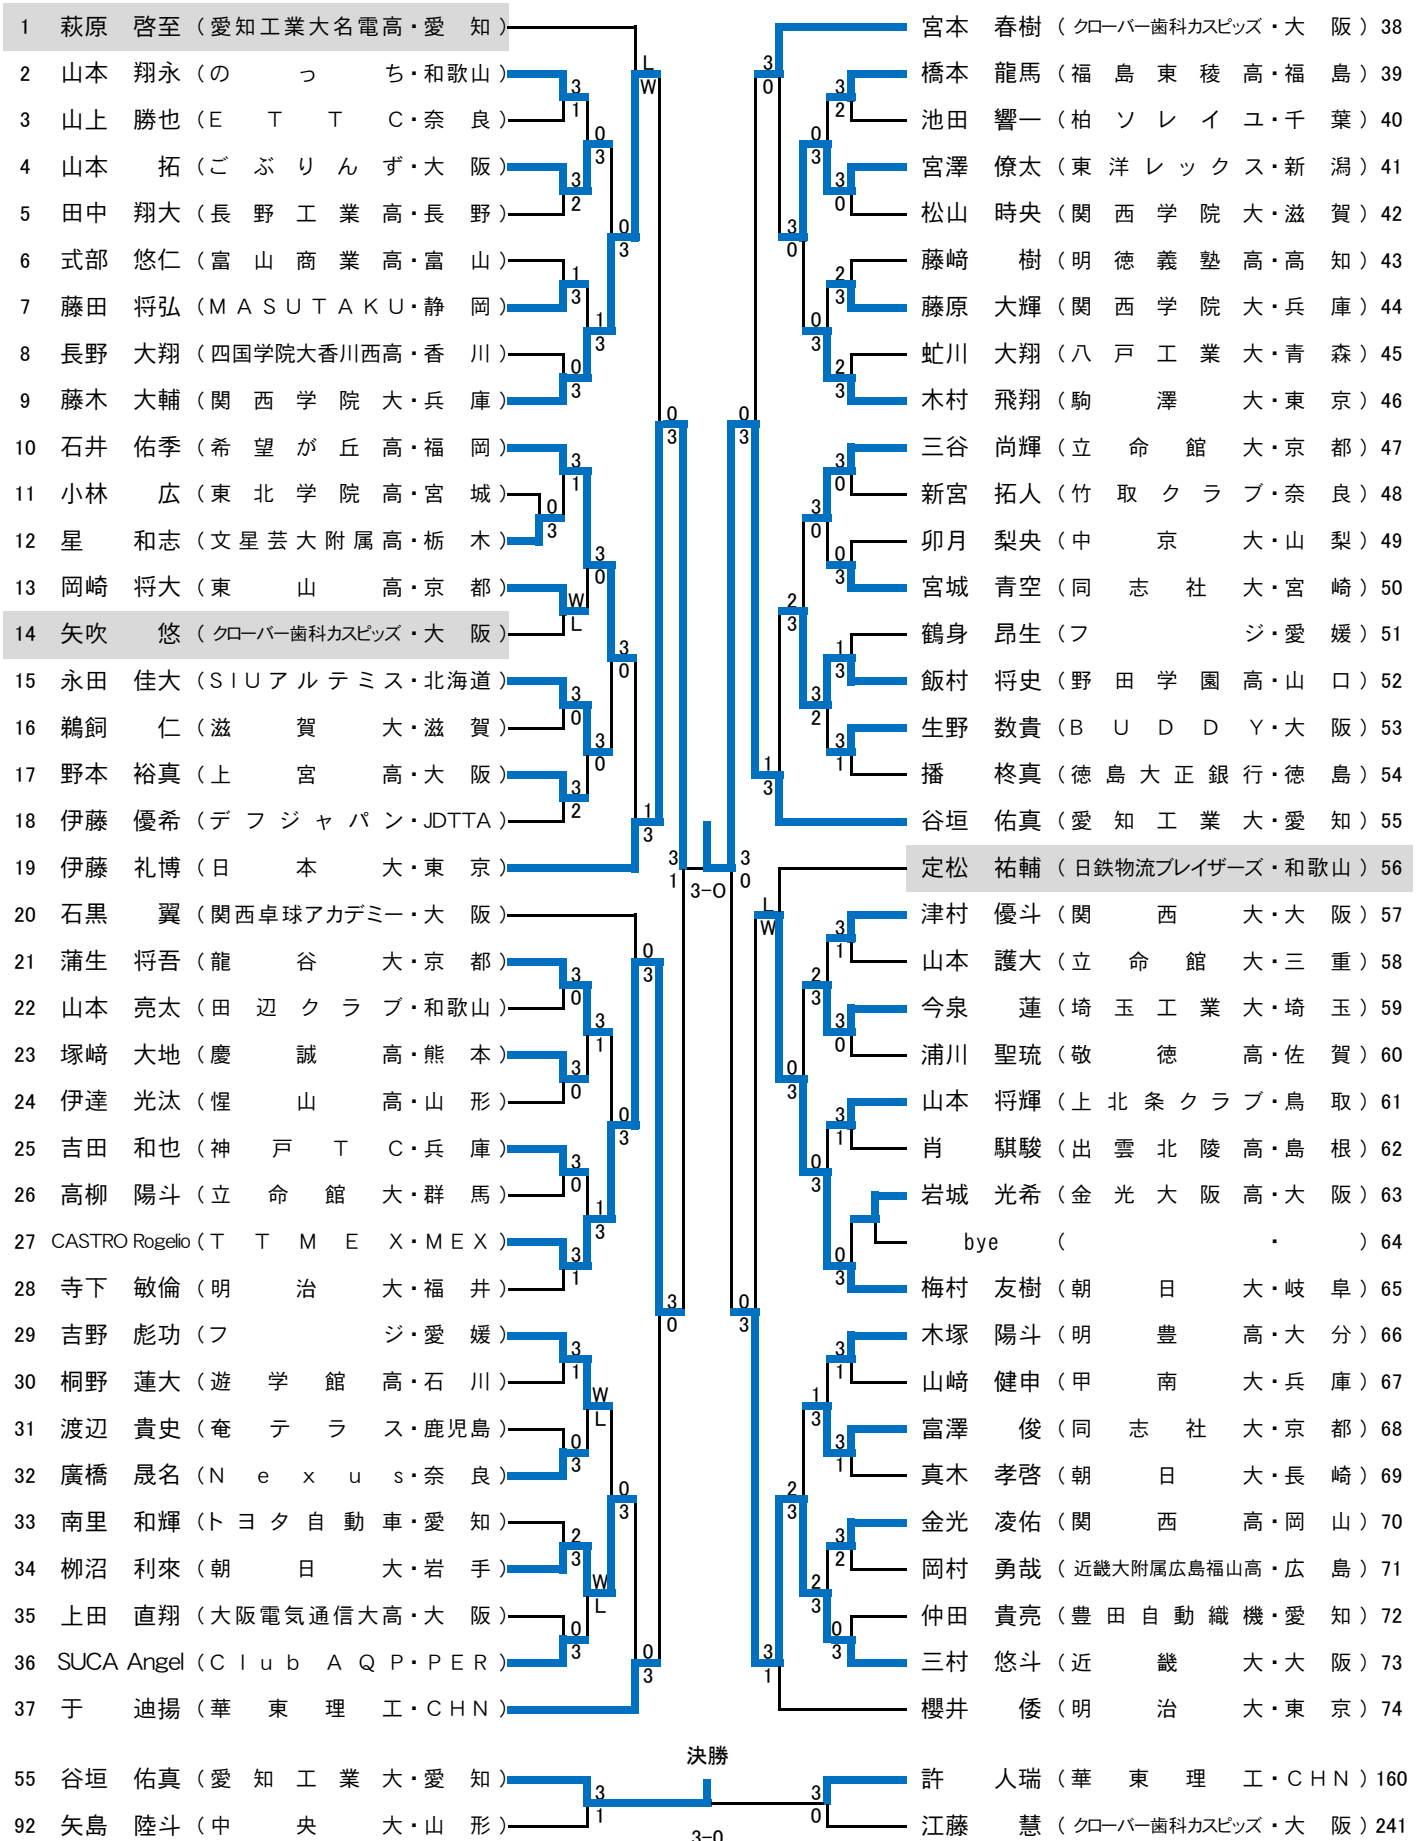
1 萩原 啓至（愛知工業大名電高・愛 知）
2 山本 翔永（の っ ち・和歌山）
3 山上 勝也（E T T C・奈 良）
4 山本 拓（ご ぶ り ん ず・大 阪）
5 田中 翔大（長 野 工 業 高・長 野）
6 式部 悠仁（富 山 商 業 高・富 山）
7 藤田 将弘（M A S U T A K U・静 岡）
8 長野 大翔（四国学院大香川西高・香 川）
9 藤木 大輔（関 西 学 院 大・兵 庫）
10 石井 佑季（希 望 が 丘 高・福 岡）
11 小林 広（東 北 学 院 高・宮 城）
12 星 和志（文 星 芸 大 附 属 高・栃 木）
13 岡崎 将大（東 山 高・京 都）
14 矢吹 悠（クローバー歯科カスピッズ・大 阪）
15 永田 佳大（S I U ア ル テ ミ ス・北海道）
16 鵜飼 仁（滋 賀 大・滋 賀）
17 野本 裕真（上 宮 高・大 阪）
18 伊藤 優希（デ フ ジ ャ パ ン・JDTTA）
19 伊藤 礼博（日 本 大・東 京）
20 石黒 翼（関西卓球アカデミー・大 阪）
21 蒲生 将吾（龍 谷 大・京 都）
22 山本 亮太（田 辺 ク ラ ブ・和歌山）
23 塚﨑 大地（慶 誠 高・熊 本）
24 伊達 光汰（惺 山 高・山 形）
25 吉田 和也（神 戸 T C・兵 庫）
26 高柳 陽斗（立 命 館 大・群 馬）
27 CASTRO Rogelio（T T M E X・M E X）
28 寺下 敏倫（明 治 大・福 井）
29 吉野 彪功（フ ジ・愛 媛）
30 桐野 蓮大（遊 学 館 高・石 川）
31 渡辺 貴史（奄 テ ラ ス・鹿児島）
32 廣橋 晟名（N e x u s・奈 良）
33 南里 和輝（ト ヨ タ 自 動 車・愛 知）
34 栁沼 利來（朝 日 大・岩 手）
35 上田 直翔（大阪電気通信大高・大 阪）
36 SUCA Angel（C l u b A Q P・P E R）
37 于 迪揚（華 東 理 工・C H N）

宮本 春樹（クローバー歯科カスピッズ・大 阪）38
橋本 龍馬（福 島 東 稜 高・福 島）39
池田 響一（柏 ソ レ イ ユ・千 葉）40
宮澤 僚太（東 洋 レ ッ ク ス・新 潟）41
松山 時央（関 西 学 院 大・滋 賀）42
藤﨑 樹（明 徳 義 塾 高・高 知）43
藤原 大輝（関 西 学 院 大・兵 庫）44
虻川 大翔（八 戸 工 業 大・青 森）45
木村 飛翔（駒 澤 大・東 京）46
三谷 尚輝（立 命 館 大・京 都）47
新宮 拓人（竹 取 ク ラ ブ・奈 良）48
卯月 梨央（中 京 大・山 梨）49
宮城 青空（同 志 社 大・宮 崎）50
鶴身 昂生（フ ジ・愛 媛）51
飯村 将史（野 田 学 園 高・山 口）52
生野 数貴（B U D D Y・大 阪）53
播 柊真（徳 島 大 正 銀 行・徳 島）54
谷垣 佑真（愛 知 工 業 大・愛 知）55
定松 祐輔（日鉄物流ブレイザーズ・和歌山）56
津村 優斗（関 西 大・大 阪）57
山本 護大（立 命 館 大・三 重）58
今泉 蓮（埼 玉 工 業 大・埼 玉）59
浦川 聖琉（敬 徳 高・佐 賀）60
山本 将輝（上 北 条 ク ラ ブ・鳥 取）61
肖 騏駿（出 雲 北 陵 高・島 根）62
岩城 光希（金 光 大 阪 高・大 阪）63
bye（ ・ ）64
梅村 友樹（朝 日 大・岐 阜）65
木塚 陽斗（明 豊 高・大 分）66
山﨑 健申（甲 南 大・兵 庫）67
富澤 俊（同 志 社 大・京 都）68
真木 孝啓（朝 日 大・長 崎）69
金光 凌佑（関 西 高・岡 山）70
岡村 勇哉（近畿大附属広島福山高・広 島）71
仲田 貴亮（豊 田 自 動 織 機・愛 知）72
三村 悠斗（近 畿 大・大 阪）73
櫻井 倭（明 治 大・東 京）74

3-0

決勝
55 谷垣 佑真（愛 知 工 業 大・愛 知）
92 矢島 陸斗（中 央 大・山 形）
許 人瑞（華 東 理 工・C H N）160
江藤 慧（クローバー歯科カスピッズ・大 阪）241
3-0